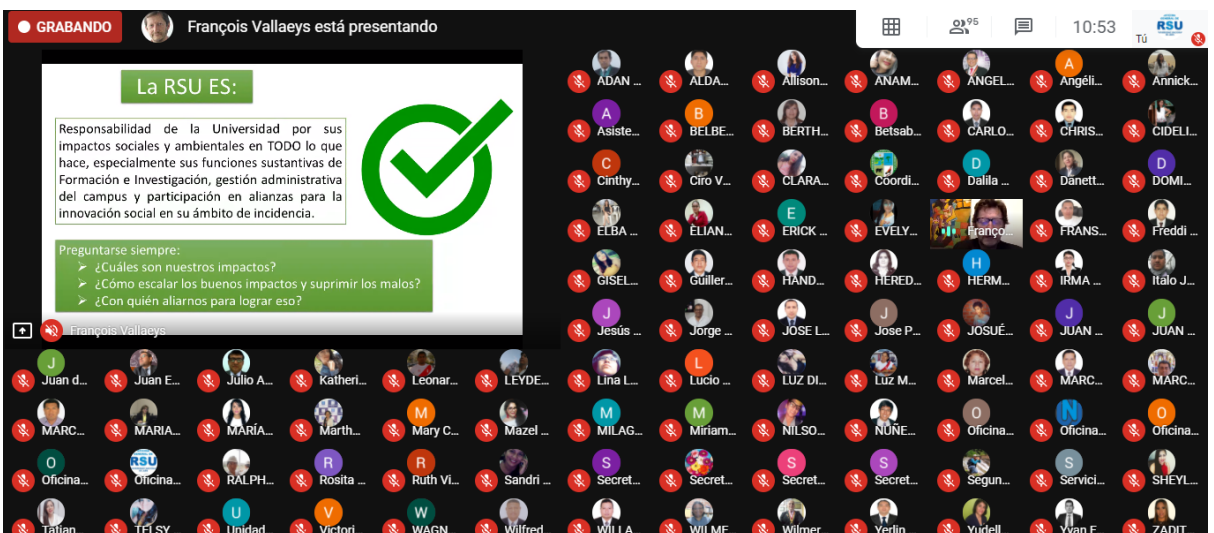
GRABANDO
François Vallaeys está presentando
95
10:53
RSU
Tú

La RSU ES:

Responsabilidad de la Universidad por sus impactos sociales y ambientales en TODO lo que hace, especialmente sus funciones sustantivas de Formación e Investigación, gestión administrativa del campus y participación en alianzas para la innovación social en su ámbito de incidencia.

Preguntarse siempre:
➢ ¿Cuáles son nuestros impactos?
➢ ¿Cómo escalar los buenos impactos y suprimir los malos?
➢ ¿Con quién aliarnos para lograr eso?

François Vallaeys

ADAN ... ALDA... Allison... ANAM... ANGEL... Angéli... Annick...
Asiste... BELBE... BERTH... Betsab... CARLO... CHRIS... CIDELI...
Cinthy... Ciro V... CLARA... Coordi... Dalila ... Danett... DOMI...
ELBA ... ÈLIAN... ERICK ... EVELY... Françoi... FRANS... Freddi ...
GISEL... Güiller... HAND... HERED... HERM... IRMA ... Italo J...
Jesús ... Jorge ... JOSE L... Jose P... JOSUÉ... JUAN ... JUAN ...
Juan d... Juan E... Julio A... Katheri... Leonar... LEYDE... Lina L... Lucio ... LUZ DI... Luz M... Marcel... MARC... MARC...
MARC... MARIA... MARÍA... Marth... Mary C... Mazel ... MILAG... Miriam... NILSO... NUÑE... Oficina... Oficina... Oficina...
Oficina... Oficina... RALPH... Rosita ... Ruth Vi... Sandri ... Secret... Secret... Secret... Secret... Segun... Servici... SHEYL...
Tatian... TELSY... Unidad... Victori... WAGN... Wilfred... WILLA... WILME... Wilmer... Yerlin... Yudell... Yvan F... ZADIT...